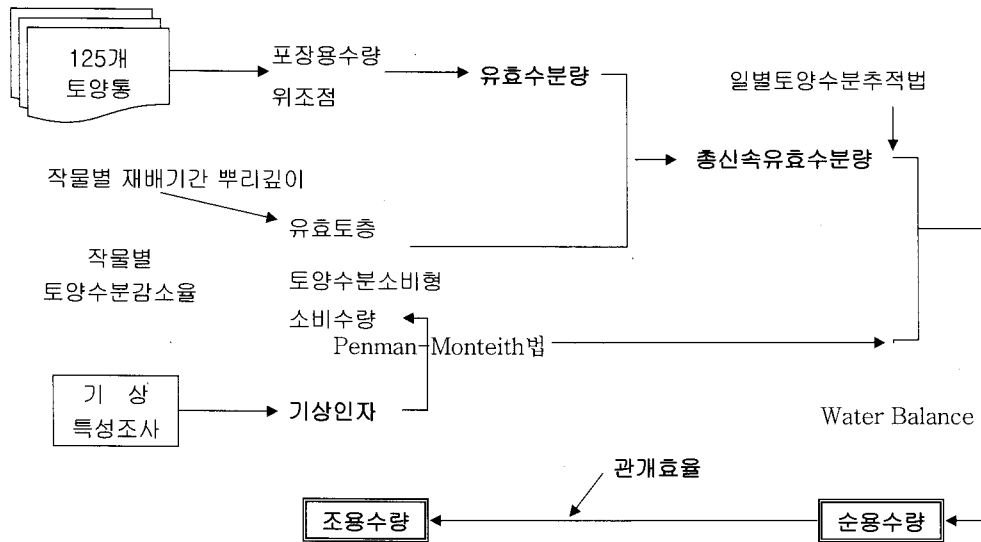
125개
토양통

포장용수량
위조점

유효수분량

일별토양수분추적법

총신속유효수분량

작물별 재배기간 뿌리깊이

유효토층

작물별
토양수분감소율

토양수분소비형

소비수량

Penman-Monteith법

기 상
특성조사

기상인자

Water Balance

관개효율

조용수량

순용수량